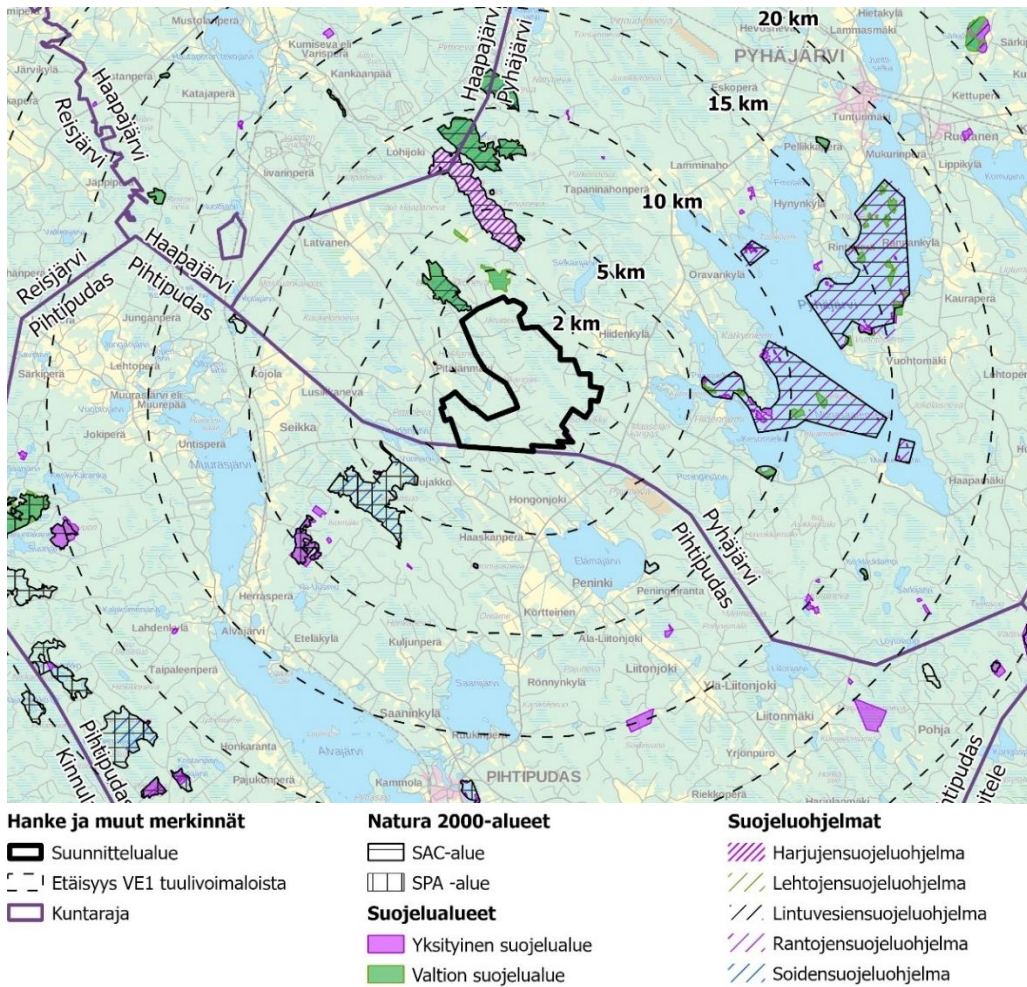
20 km
PYHÄJÄRVI
15 km
10 km
5 km
2 km
Haapajärvi
Pyhäjärvi
Reisjärvi
Haapajärvi
Haapajärvi
Pihtipudas
Reisjärvi
Pihtipudas
Pyhäjärvi
Pihtipudas
Pihtipudas
Kinnula
Viitasaari
PIHTIPUDAS
Järvikylä
Haapajärvi
Katajapera
Kumiseva
Kankaanpää
Lohijoki
Iivarinperä
Jäppilä
Latvanen
Junganperä
Lehtoperä
Sarkinen
Kojola
Lusikkaneva
Seikka
Untisperä
Jokiperä
Muurasjärvi
Herrasperä
Lahdenkylä
Etelakylä
Alvajärvi
Kuljunperä
Taipaleenperä
Honkaranta
Pajukoski
Kammola
Saaninkylä
Ruukinperä
Rönnynkylä
Liitonjoki
Ylä-Liitonjoki
Liitonmäki
Pohja
Yrjönperä
Riekkoperä
Peninki
Peningonranta
Hongonjoki
Haaskanperä
Tapaninahonperä
Lamminaho
Oravankylä
Hiidenkylä
Eskoperä
Tuomimäki
Lammasmäki
Hietakylä
Kettupera
Pellikkä
Mukurinperä
Lippikylä
Hynynkylä
Kaurapera
Vuohtomäki
Lehtoperä
Haapamäki

Hanke ja muut merkinnät
Suunnittelualue
Etäisyys VE1 tuulivoimaloista
Kuntaraja

Natura 2000-alueet
SAC-alue
SPA -alue
Suojelualueet
Yksityinen suojelualue
Valtion suojelualue

Suojeluohjelmat
Harjujensuojeluohjelma
Lehtojensuojeluohjelma
Lintuvesiensuojeluohjelma
Rantojensuojeluohjelma
Soidensuojeluohjelma